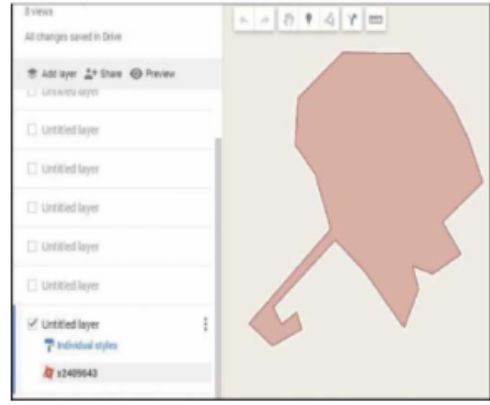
8 views

All changes saved in Drive

Add layer Share Preview

Untitled layer

Untitled layer

Untitled layer

Untitled layer

Untitled layer

Untitled layer

Untitled layer

Individual styles

s2409643